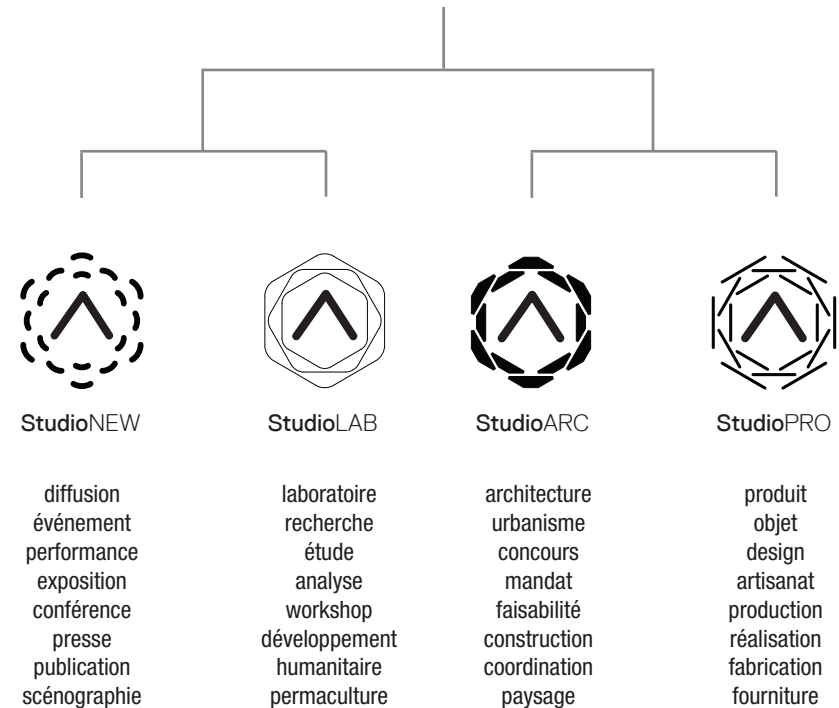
StudioNEW

diffusion
événement
performance
exposition
conférence
presse
publication
scénographie

StudioLAB

laboratoire
recherche
étude
analyse
workshop
développement
humanitaire
permaculture

StudioARC

architecture
urbanisme
concours
mandat
faisabilité
construction
coordination
paysage

StudioPRO

produit
objet
design
artisanat
production
réalisation
fabrication
fourniture